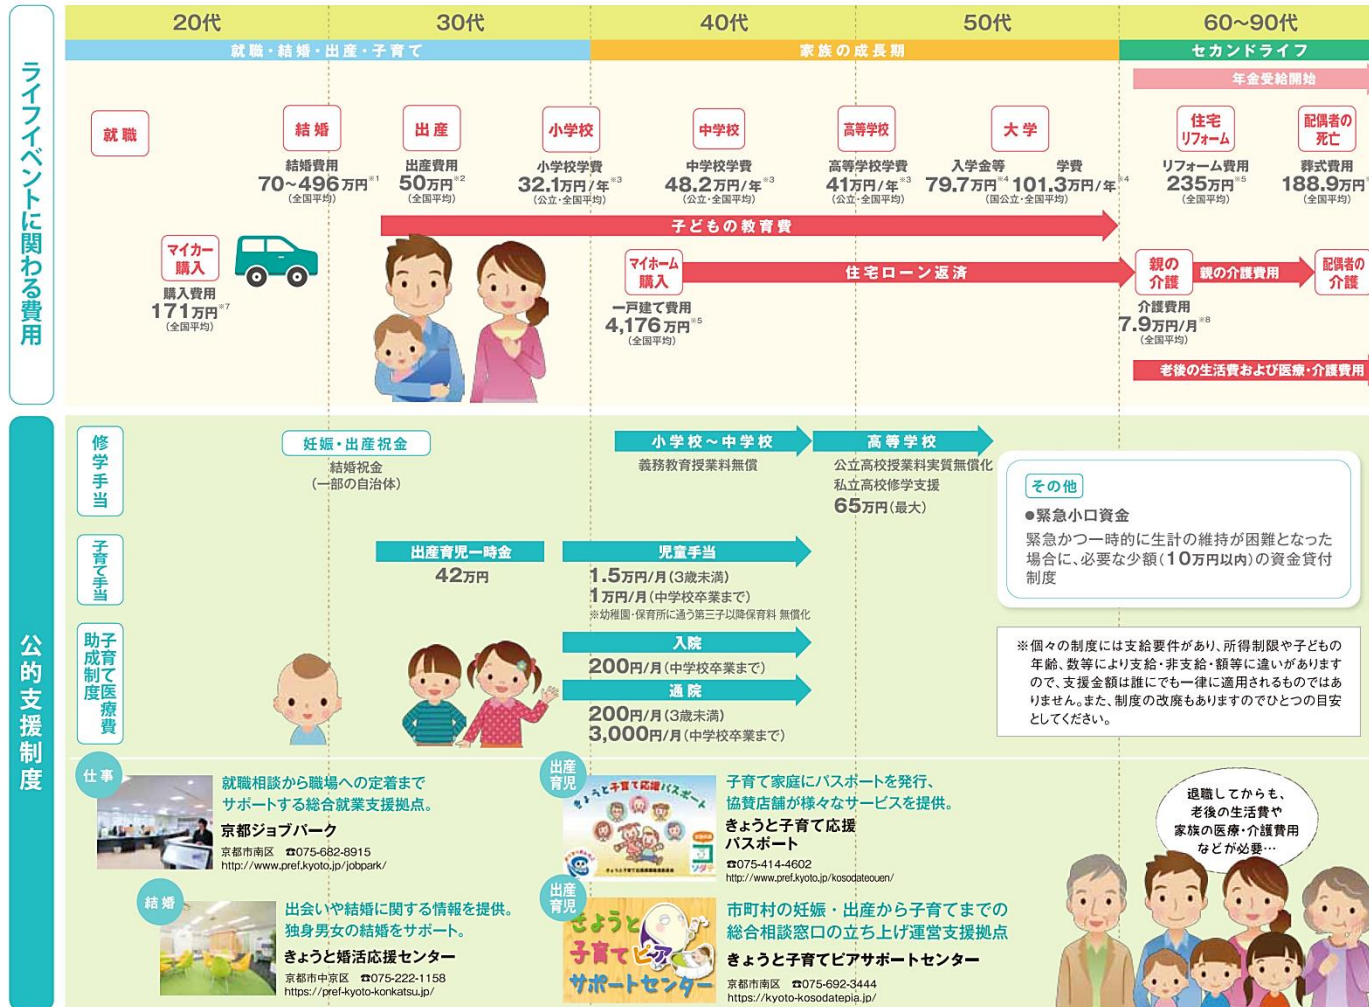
20代 30代 40代 50代 60~90代

就職・結婚・出産・子育て　家族の成長期　セカンドライフ

年金受給開始

ライフイベントに関わる費用

就職

結婚
結婚費用
70~496万円※1
(全国平均)

出産
出産費用
50万円※2
(全国平均)

小学校
小学校学費
32.1万円/年※3
(公立・全国平均)

中学校
中学校学費
48.2万円/年※3
(公立・全国平均)

高等学校
高等学校学費
41万円/年※3
(公立・全国平均)

大学
入学金等 79.7万円※4 学費 101.3万円/年※4
(国公立・全国平均)

住宅リフォーム
リフォーム費用
235万円※5
(全国平均)

配偶者の死亡
葬式費用
188.9万円
(全国平均)

子どもの教育費

マイカー購入
購入費用
171万円※7
(全国平均)

マイホーム購入
一戸建て費用
4,176万円※5
(全国平均)

住宅ローン返済

親の介護　親の介護費用　配偶者の介護
介護費用
7.9万円/月※8
(全国平均)

老後の生活費および医療・介護費用

公的支援制度

修学手当

妊娠・出産祝金
結婚祝金
(一部の自治体)

小学校~中学校
義務教育授業料無償

高等学校
公立高校授業料実質無償化
私立高校修学支援
65万円(最大)

その他
●緊急小口資金
緊急かつ一時的に生計の維持が困難となった場合に、必要な少額(10万円以内)の資金貸付制度

子育て手当

出産育児一時金
42万円

児童手当
1.5万円/月(3歳未満)
1万円/月(中学校卒業まで)
※幼稚園・保育所に通う第三子以降保育料 無償化

※個々の制度には支給要件があり、所得制限や子どもの年齢、数等により支給・非支給・額等に違いがありますので、支援金額は誰にでも一律に適用されるものではありません。また、制度の改廃もありますのでひとつの目安としてください。

子育て医療費助成制度

入院
200円/月(中学校卒業まで)

通院
200円/月(3歳未満)
3,000円/月(中学校卒業まで)

仕事
就職相談から職場への定着までサポートする総合就業支援拠点。
京都ジョブパーク
京都市南区 ☎075-682-8915
http://www.pref.kyoto.jp/jobpark/

出産育児
きょうと子育て応援パスポート
子育て家庭にパスポートを発行、協賛店舗が様々なサービスを提供。
きょうと子育て応援パスポート
☎075-414-4602
http://www.pref.kyoto.jp/kosodateouen/

退職してからも、老後の生活費や家族の医療・介護費用などが必要…

結婚
出会いや結婚に関する情報を提供。独身男女の結婚をサポート。
きょうと婚活応援センター
京都市中京区 ☎075-222-1158
https://pref-kyoto-konkatsu.jp/

出産育児
きょうと子育てピアサポートセンター
市町村の妊娠・出産から子育てまでの総合相談窓口の立ち上げ運営支援拠点
きょうと子育てピアサポートセンター
京都市南区 ☎075-692-3444
https://kyoto-kosodatepia.jp/